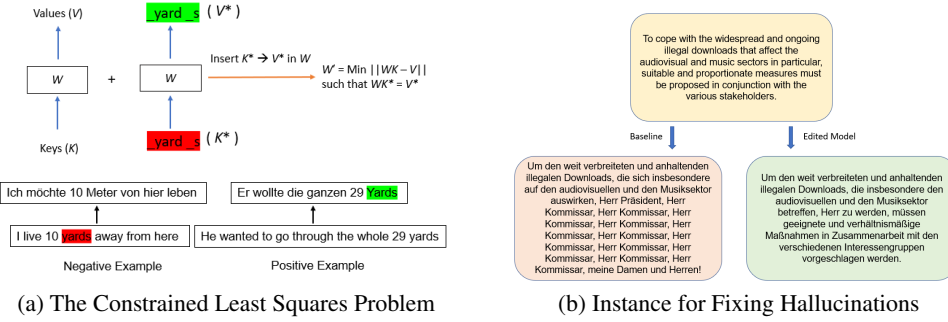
Values ($V$)

_yard _s ( $V^*$ )

$W$

+

$W$

Insert $K^* \rightarrow V^*$ in $W$

$W' = \text{Min } ||WK - V||$ such that $WK^* = V^*$

Keys ($K$)

_yard _s ( $K^*$ )

Ich möchte 10 Meter von hier leben

I live 10 yards away from here

Negative Example

Er wollte die ganzen 29 Yards

He wanted to go through the whole 29 yards

Positive Example

(a) The Constrained Least Squares Problem

To cope with the widespread and ongoing illegal downloads that affect the audiovisual and music sectors in particular, suitable and proportionate measures must be proposed in conjunction with the various stakeholders.

Baseline

Edited Model

Um den weit verbreiteten und anhaltenden illegalen Downloads, die sich insbesondere auf den audiovisuellen und den Musiksektor auswirken, Herr Präsident, Herr Kommissar, Herr Kommissar, Herr Kommissar, Herr Kommissar, Herr Kommissar, Herr Kommissar, Herr Kommissar, Herr Kommissar, Herr Kommissar, Herr Kommissar, Herr Kommissar, Herr Kommissar, Herr Kommissar, meine Damen und Herren!

Um den weit verbreiteten und anhaltenden illegalen Downloads, die insbesondere den audiovisuellen und den Musiksektor betreffen, Herr zu werden, müssen geeignete und verhältnismäßige Maßnahmen in Zusammenarbeit mit den verschiedenen Interessengruppen vorgeschlagen werden.

(b) Instance for Fixing Hallucinations